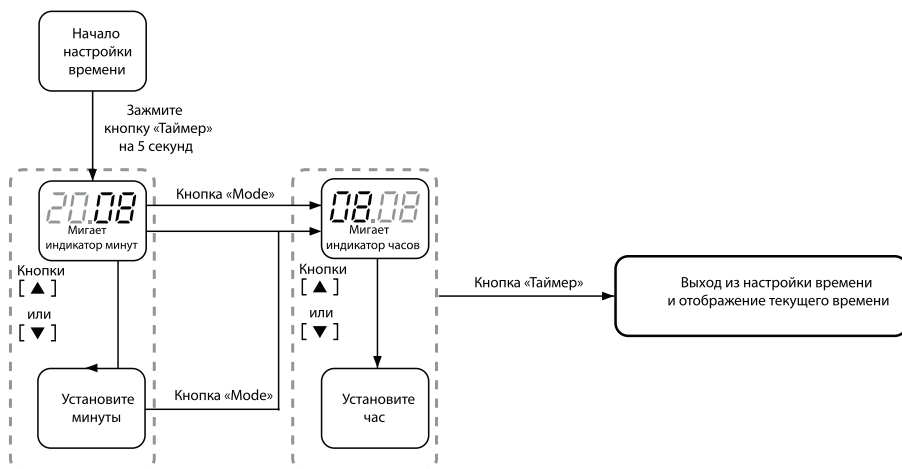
Начало настройки времени

Зажмите кнопку «Таймер» на 5 секунд

20.08
Мигает индикатор минут

Кнопка «Mode»

08.08
Мигает индикатор часов

Кнопки
[ ▲ ]
или
[ ▼ ]

Кнопки
[ ▲ ]
или
[ ▼ ]

Кнопка «Таймер»

Выход из настройки времени и отображение текущего времени

Установите минуты

Кнопка «Mode»

Установите час